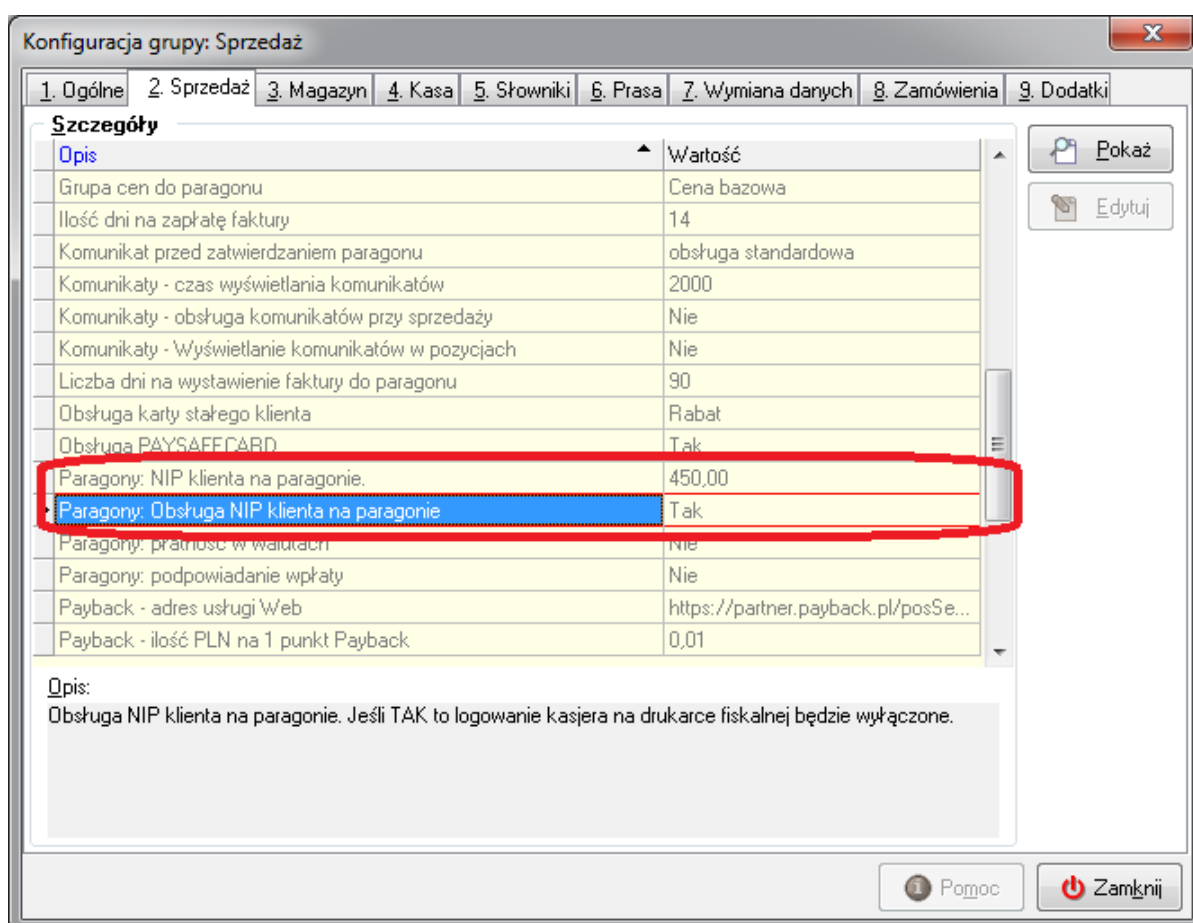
Konfiguracja grupy: Sprzedaż

1. Ogólne | 2. Sprzedaż | 3. Magazyn | 4. Kasa | 5. Słowniki | 6. Prasa | 7. Wymiana danych | 8. Zamówienia | 9. Dodatki

Szczegóły

| Opis | Wartość |
|---|---|
| Grupa cen do paragonu | Cena bazowa |
| Ilość dni na zapłatę faktury | 14 |
| Komunikat przed zatwierdzaniem paragonu | obsługa standardowa |
| Komunikaty - czas wyświetlania komunikatów | 2000 |
| Komunikaty - obsługa komunikatów przy sprzedaży | Nie |
| Komunikaty - Wyświetlanie komunikatów w pozycjach | Nie |
| Liczba dni na wystawienie faktury do paragonu | 90 |
| Obsługa karty stałego klienta | Rabat |
| Obsługa PAYSAFECARD | Tak |
| Paragony: NIP klienta na paragonie. | 450,00 |
| Paragony: Obsługa NIP klienta na paragonie | Tak |
| Paragony: płatność w walutach | Nie |
| Paragony: podpowiadanie wpłaty | Nie |
| Payback - adres usługi Web | https://partner.payback.pl/posSe... |
| Payback - ilość PLN na 1 punkt Payback | 0,01 |

Pokaż
Edytuj

Opis:
Obsługa NIP klienta na paragonie. Jeśli TAK to logowanie kasjera na drukarce fiskalnej będzie wyłączone.

Pomoc
Zamknij